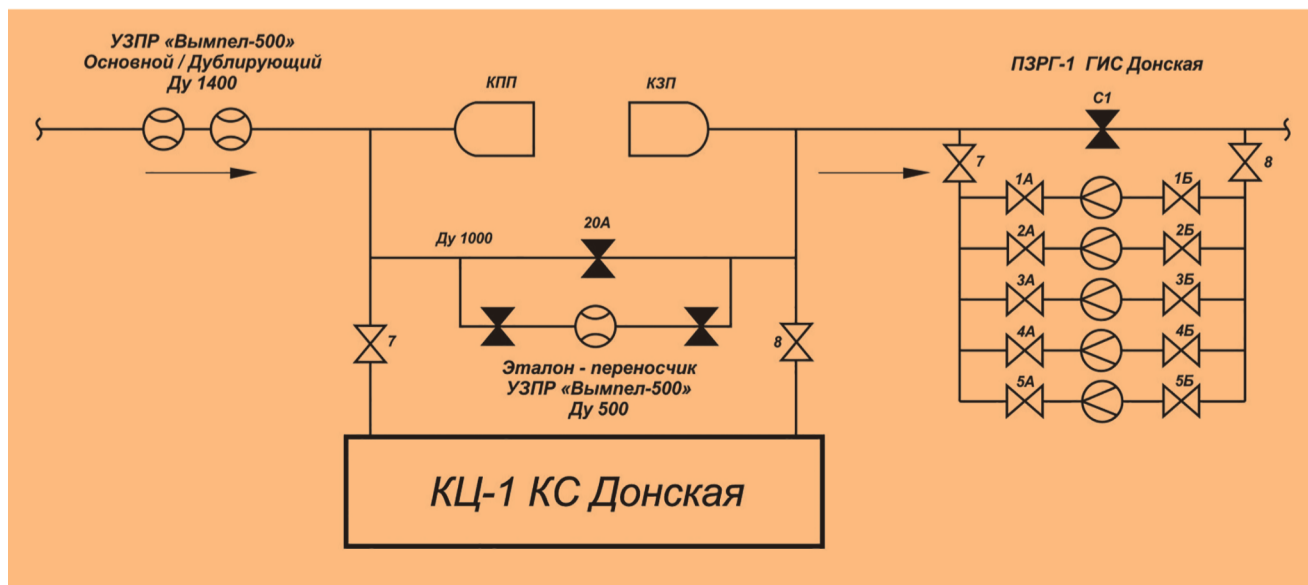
УЗПР «Вымпел-500»
Основной / Дублирующий
Ду 1400

КПП

КЗП

ПЗРГ-1 ГИС Донская

С1

7

8

1А 1Б
2А 2Б
3А 3Б
4А 4Б
5А 5Б

Ду 1000

20А

7

8

Эталон - переносчик
УЗПР «Вымпел-500»
Ду 500

КЦ-1 КС Донская